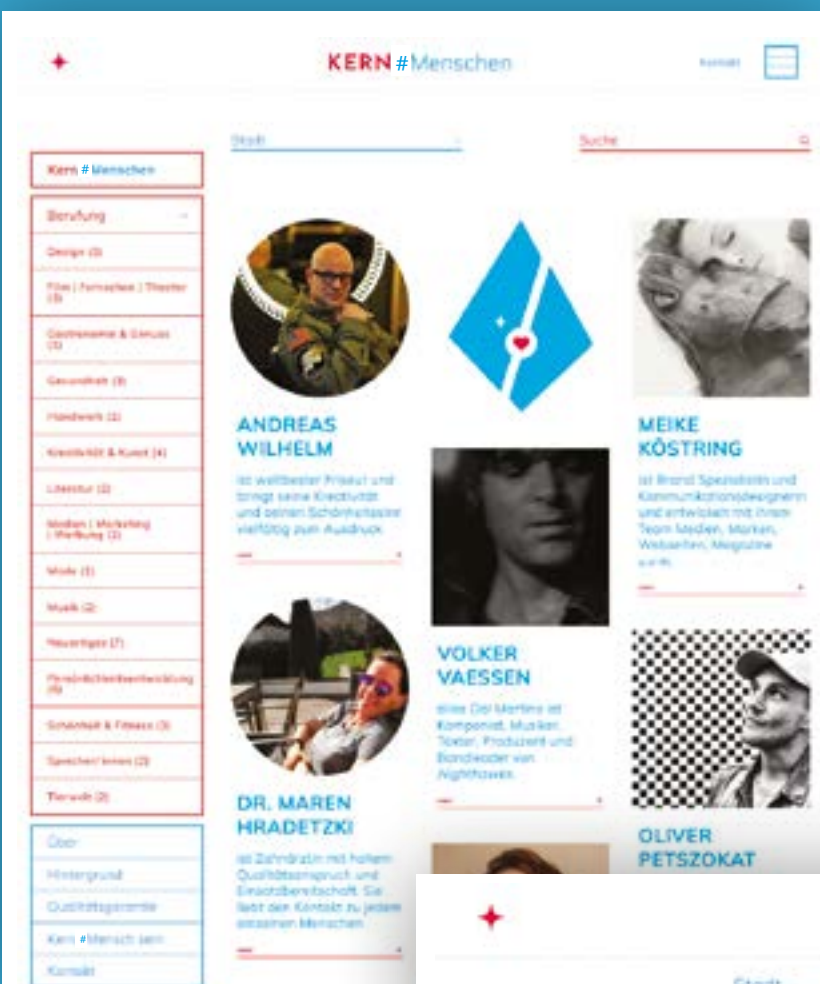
KERN # Menschen

Kontakt

Stadt

Suche

Kern # Menschen

Berufung

Design (3)

Film | Fernsehen | Theater (3)

Gastronomie & Genuss (3)

Gesundheit (3)

Handwerk (2)

Kreativität & Kunst (4)

Literatur (2)

Medien | Marketing | Werbung (3)

Mode (3)

Musik (2)

Neuartiges (7)

Persönlichkeitsentwicklung (5)

Schönheit & Fitness (3)

Sprecher/-innen (2)

Tierwelt (2)

Über

Hintergrund

Qualitätsgarantie

Kern #Mensch sein

Kontakt

ANDREAS WILHELM

ist weltbester Friseur und bringt seine Kreativität und seinen Schönheitssinn vielfältig zum Ausdruck.

MEIKE KÖSTRING

ist Brand Spezialistin und Kommunikationsdesignerin und entwickelt mit ihrem Team Medien, Marken, Webseiten, Magazine u.v.m.

VOLKER VAESSEN

alias Del Martino ist Komponist, Musiker, Texter, Produzent und Bandleader von Nighthawks.

DR. MAREN HRADETZKI

ist Zahnärztin mit hohem Qualitätsanspruch und Einsatzbereitschaft. Sie liebt den Kontakt zu jedem einzelnen Menschen.

OLIVER PETSZOKAT

Stadt